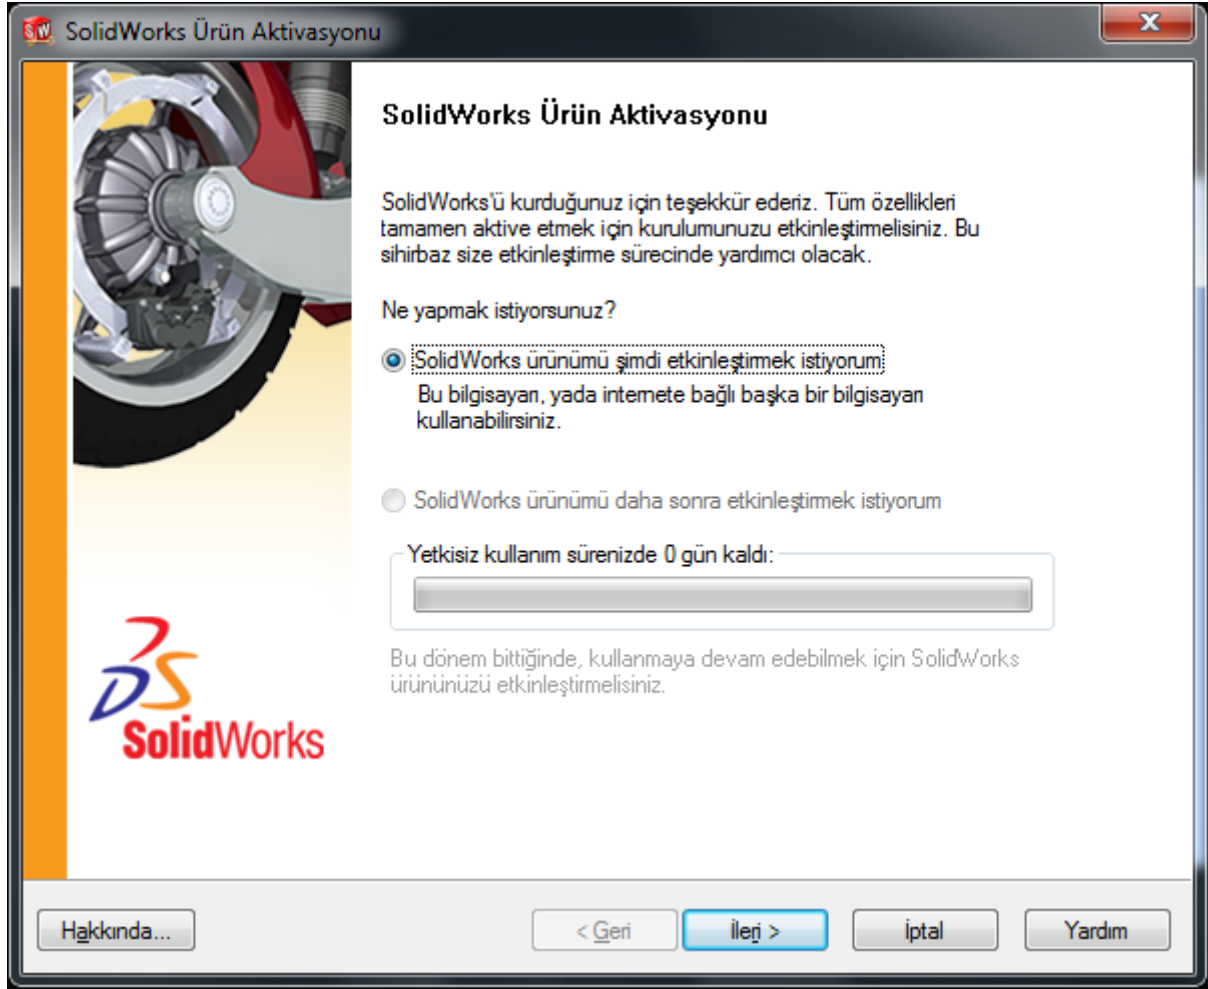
SolidWorks Ürün Aktivasyonu

SolidWorks Ürün Aktivasyonu

SolidWorks'ü kurduğunuz için teşekkür ederiz. Tüm özellikleri tamamen aktive etmek için kurulumunuzu etkinleştirmelisiniz. Bu sihirbaz size etkinleştirme sürecinde yardımcı olacak.

Ne yapmak istiyorsunuz?

SolidWorks ürünümü şimdi etkinleştirmek istiyorum

Bu bilgisayan, yada internete bağlı başka bir bilgisayarı kullanabilirsiniz.

SolidWorks ürünümü daha sonra etkinleştirmek istiyorum

Yetkisiz kullanım sürenizde 0 gün kaldı:

Bu dönem bittiğinde, kullanmaya devam edebilmek için SolidWorks ürününüzü etkinleştirmelisiniz.

SolidWorks

Hakkında...

< Geri

İleri >

İptal

Yardım